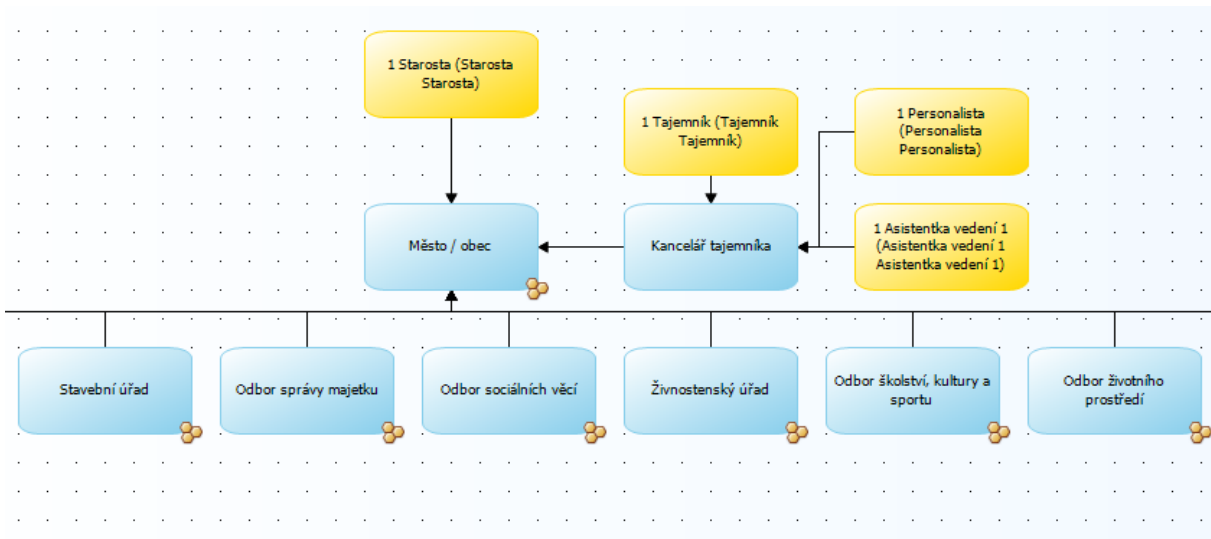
1 Starosta (Starosta Starosta)

1 Tajemník (Tajemník Tajemník)

1 Personalista (Personalista Personalista)

Město / obec

Kancelář tajemníka

1 Asistentka vedení 1 (Asistentka vedení 1 Asistentka vedení 1)

Stavební úřad

Odbor správy majetku

Odbor sociálních věcí

Živnostenský úřad

Odbor školství, kultury a sportu

Odbor životního prostředí